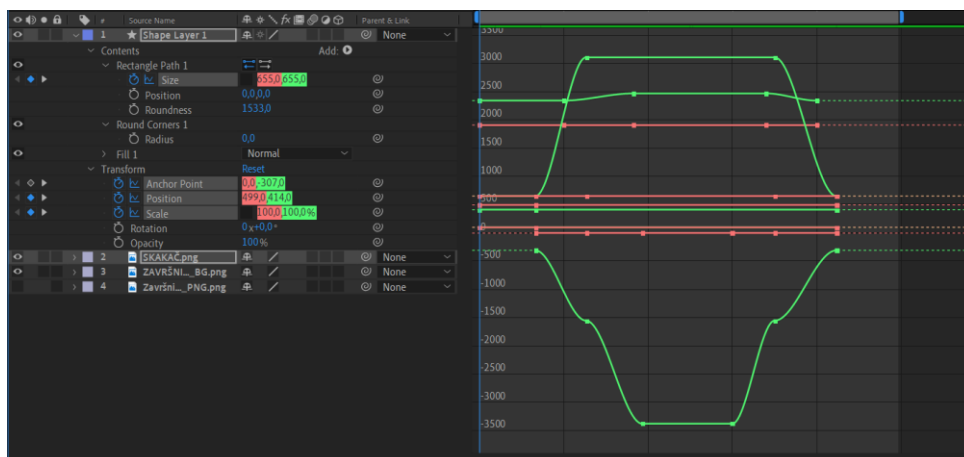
# Source Name
Parent & Link
1 Shape Layer 1 None
Contents Add:
Rectangle Path 1
Size 655,0 655,0
Position 0,0 0,0
Roundness 1533,0
Round Corners 1
Radius 0,0
Fill 1 Normal
Transform Reset
Anchor Point 0,0 -307,0
Position 499,0 414,0
Scale 100,0 100,0%
Rotation 0x+0,0°
Opacity 100%
2 SKAKAČ.png None
3 ZAVRŠNI..._BG.png None
4 Završni..._PNG.png None

3500
3000
2500
2000
1500
1000
500
0
-500
-1000
-1500
-2000
-2500
-3000
-3500